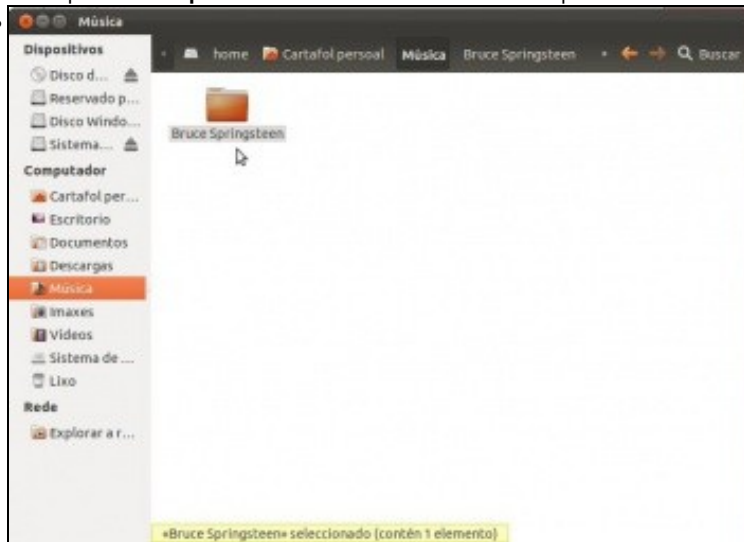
Música

Dispositivos
Disco d...
Reservado p...
Disco Windo...
Sistema...
Computador
Cartafol per...
Escritorio
Documentos
Descargas
Música
Imaxes
Vídeos
Sistema de ...
Lixo
Rede
Explorar a r...

home Cartafol persoal Música Bruce Springsteen Buscar

Bruce Springsteen

«Bruce Springsteen» seleccionado (contén 1 elemento)